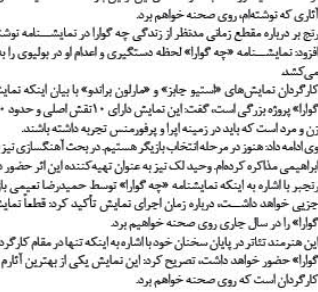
آثاری که نوشته‌ام، روی صحنه خواهم برد.

رنج بر درباره مقطع زمانی مدنظر از زندگی چه گوارا در نمایشنامه نوشت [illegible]
فزود: نمایشنامه «چه گوارا» لحظه دستگیری و اعدام او در بولیوی را با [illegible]
می‌کشد

کارگردان نمایش‌های «استیو جابز» و «مارلون براندو» با بیان اینکه نمایش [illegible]
گوارا» پروژه بزرگی است، گفت: این نمایش دارای ۱۰ نقش اصلی و حدود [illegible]
زن و مرد است که باید در زمینه اپرا و پرفورمنس تجربه داشته باشند.

وی ادامه داد: هنوز در مرحله انتخاب بازیگر هستیم. در بحث آهنگسازی نیز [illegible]
براهیمی مذاکره کردم. وحید لک نیز به عنوان تهیه‌کننده این اثر حضور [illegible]
رنجبر با اشاره به اینکه نمایشنامه «چه گوارا» توسط حمیدرضا نعیمی با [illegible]
جزئی خواهد داشت، درباره زمان اجرای نمایش تأکید کرد: قطعاً نمایش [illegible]
گوارا» را در سال جاری روی صحنه خواهیم برد.

این هنرمند تئاتر در پایان سخنان خود با اشاره به اینکه تنها در مقام کارگر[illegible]
گوارا» حضور خواهد داشت، تصریح کرد: این نمایش یکی از بهترین آثار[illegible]
کارگردان است که روی صحنه خواهم برد.